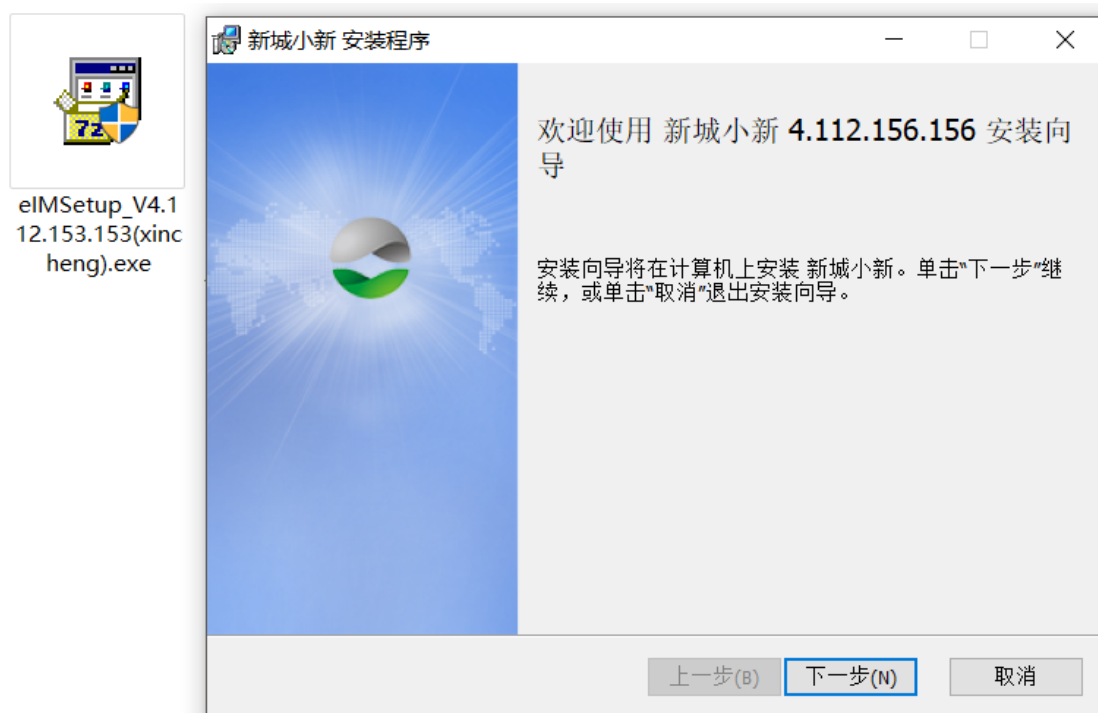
eIMSetup_V4.112.153.153(xincheng).exe

新城小新 安装程序

欢迎使用 新城小新 4.112.156.156 安装向导

安装向导将在计算机上安装 新城小新。单击"下一步"继续，或单击"取消"退出安装向导。

上一步(B) 下一步(N) 取消